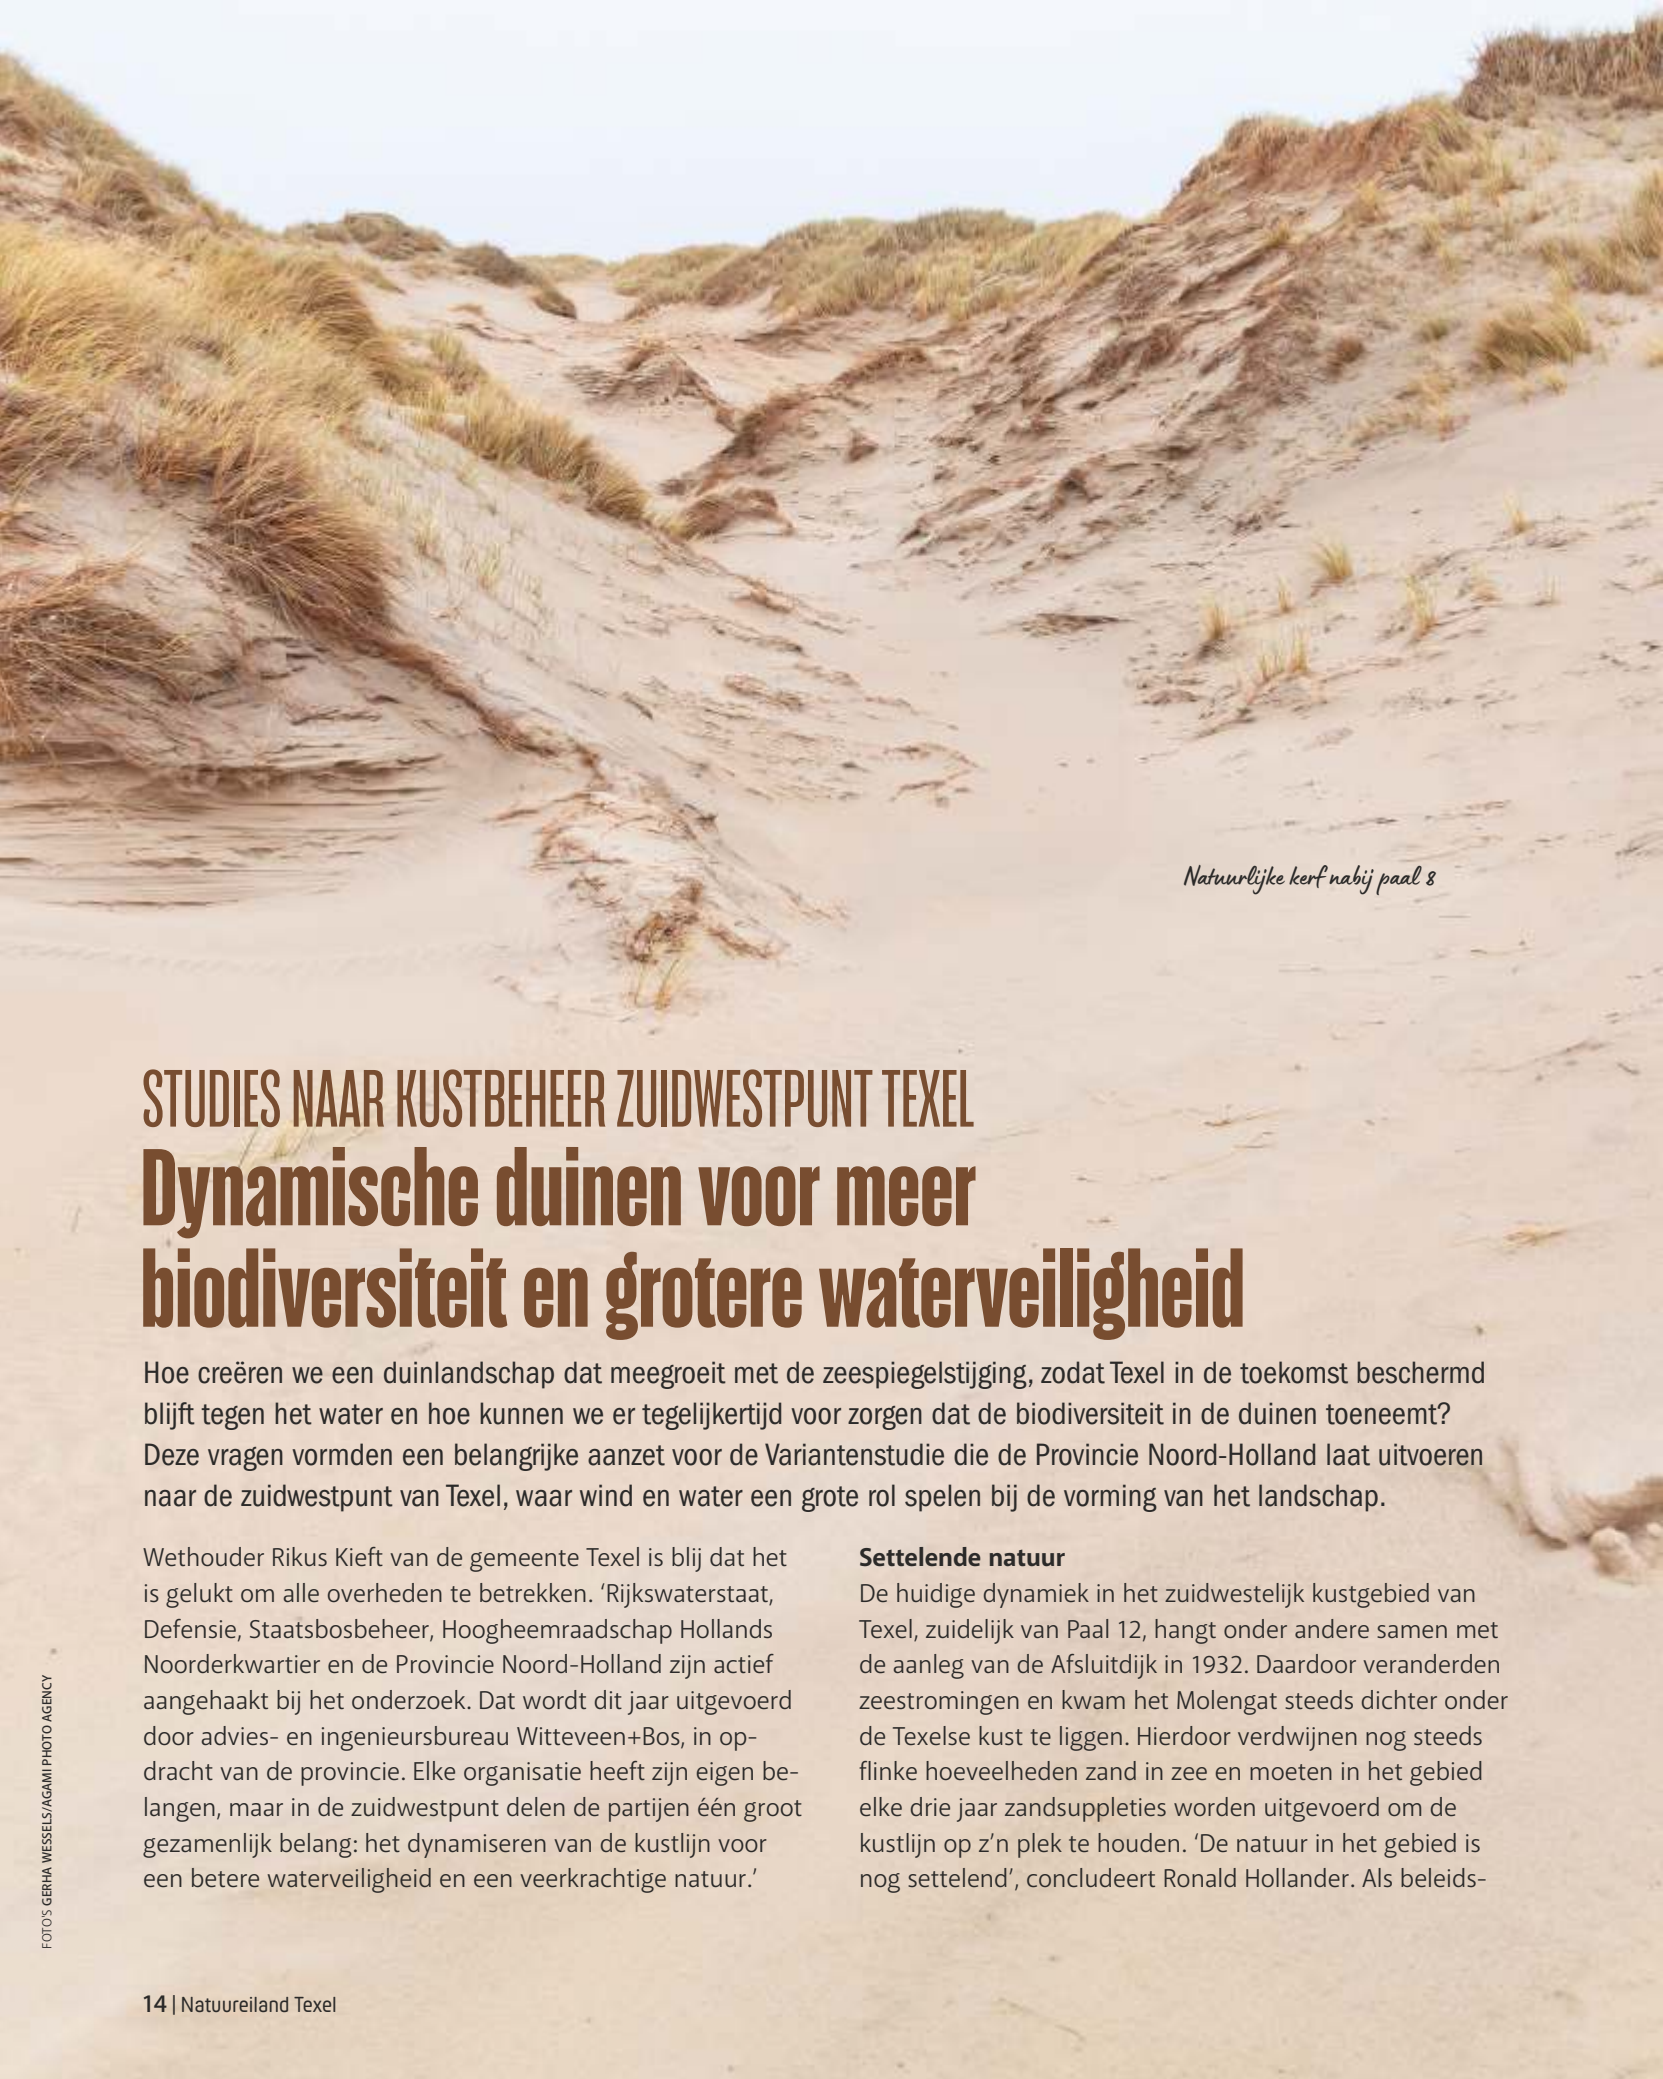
Natuurlijke kerf nabij paal 8

STUDIES NAAR KUSTBEHEER ZUIDWESTPUNT TEXEL
Dynamische duinen voor meer biodiversiteit en grotere waterveiligheid

Hoe creëren we een duinlandschap dat meegroeit met de zeespiegelstijging, zodat Texel in de toekomst beschermd blijft tegen het water en hoe kunnen we er tegelijkertijd voor zorgen dat de biodiversiteit in de duinen toeneemt? Deze vragen vormden een belangrijke aanzet voor de Variantenstudie die de Provincie Noord-Holland laat uitvoeren naar de zuidwestpunt van Texel, waar wind en water een grote rol spelen bij de vorming van het landschap.

Wethouder Rikus Kieft van de gemeente Texel is blij dat het is gelukt om alle overheden te betrekken. 'Rijkswaterstaat, Defensie, Staatsbosbeheer, Hoogheemraadschap Hollands Noorderkwartier en de Provincie Noord-Holland zijn actief aangehaakt bij het onderzoek. Dat wordt dit jaar uitgevoerd door advies- en ingenieursbureau Witteveen+Bos, in opdracht van de provincie. Elke organisatie heeft zijn eigen belangen, maar in de zuidwestpunt delen de partijen één groot gezamenlijk belang: het dynamiseren van de kustlijn voor een betere waterveiligheid en een veerkrachtige natuur.'

Settelende natuur
De huidige dynamiek in het zuidwestelijk kustgebied van Texel, zuidelijk van Paal 12, hangt onder andere samen met de aanleg van de Afsluitdijk in 1932. Daardoor veranderden zeestromingen en kwam het Molengat steeds dichter onder de Texelse kust te liggen. Hierdoor verdwijnen nog steeds flinke hoeveelheden zand in zee en moeten in het gebied elke drie jaar zandsuppleties worden uitgevoerd om de kustlijn op z'n plek te houden. 'De natuur in het gebied is nog settelend', concludeert Ronald Hollander. Als beleids-

FOTO'S GERHA WESSELS/AGAMI PHOTO AGENCY

14 | Natuureiland Texel